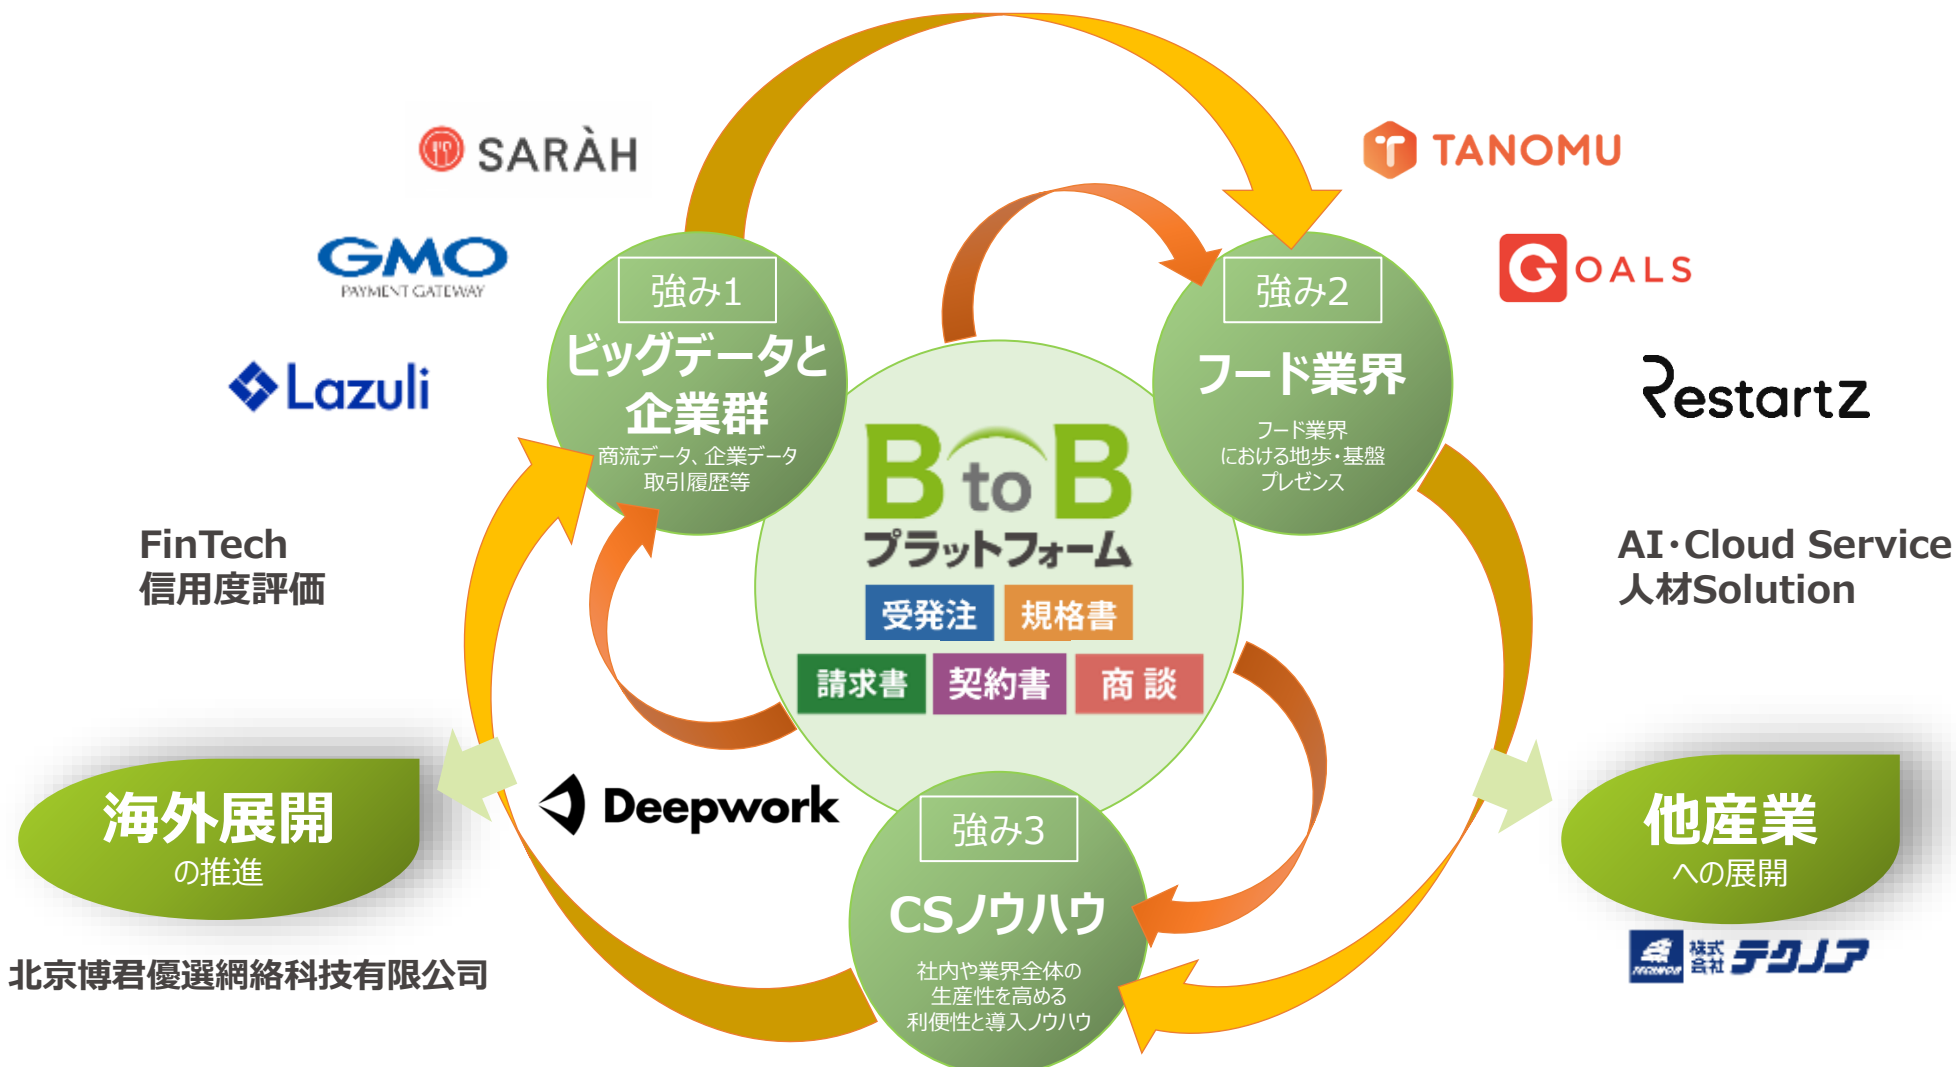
SARÀH

GMO
PAYMENT GATEWAY

Lazuli

FinTech
信用度評価

海外展開
の推進

北京博君優選網絡科技有限公司

強み1
ビッグデータと企業群
商流データ、企業データ
取引履歴等

B to B
プラットフォーム

受発注
規格書
請求書
契約書
商 談

強み2
フード業界
フード業界
における地歩・基盤
プレゼンス

強み3
CSノウハウ
社内や業界全体の
生産性を高める
利便性と導入ノウハウ

Deepwork

TANOMU

GOALS

Restartz

AI·Cloud Service
人材Solution

他産業
への展開

株式会社 テクノア